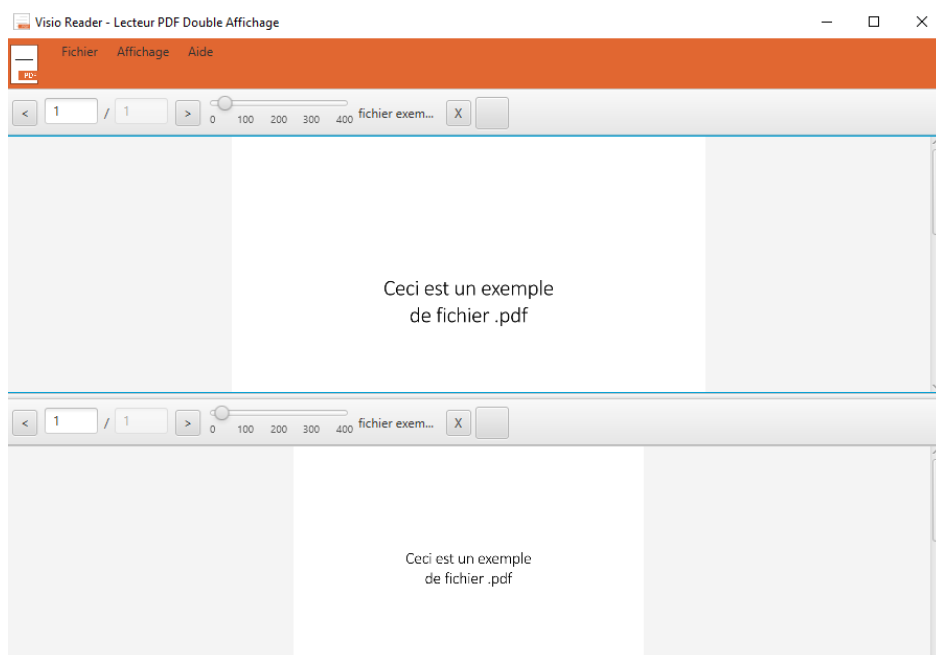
Visio Reader - Lecteur PDF Double Affichage

Fichier Affichage Aide

PDF

< 1 / 1 > 0 100 200 300 400 fichier exem... X

Ceci est un exemple
de fichier .pdf

< 1 / 1 > 0 100 200 300 400 fichier exem... X

Ceci est un exemple
de fichier .pdf